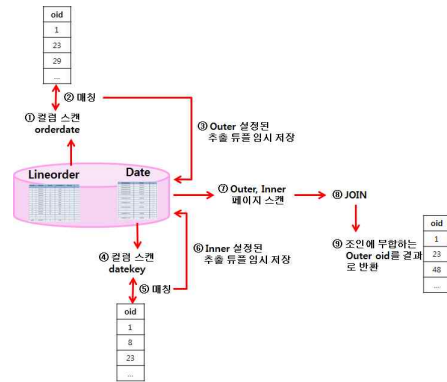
| oid |
|---|
| 1 |
| 23 |
| 29 |
| ... |

② 매칭

① 컬럼 스캔 orderdate

③ Outer 설정된 추출 튜플 임시 저장

Lineorder

Date

⑦ Outer, Inner 페이지 스캔

⑧ JOIN

④ 컬럼 스캔 datekey

⑥ Inner 설정된 추출 튜플 임시 저장

⑤ 매칭

⑨ 조인에 부합하는 Outer oid를 결과로 반환

| oid |
|---|
| 1 |
| 23 |
| 48 |
| ... |

| oid |
|---|
| 1 |
| 8 |
| 23 |
| ... |